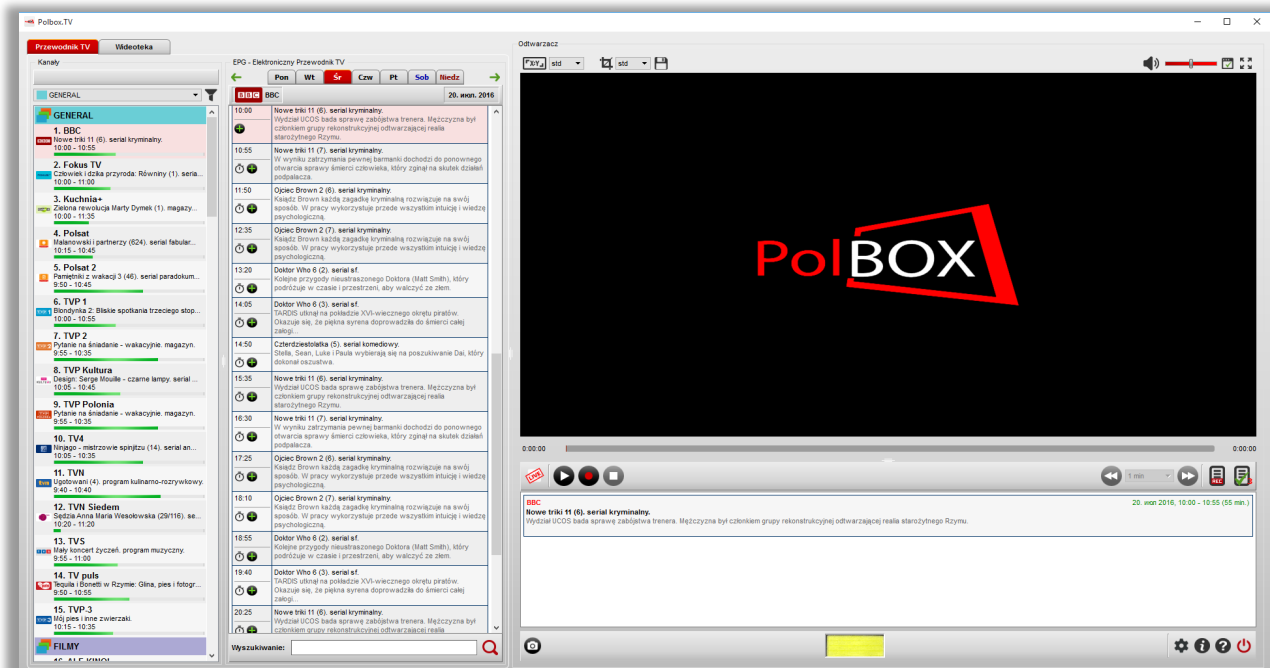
Polbox.TV

Przewodnik TV | Wideoteka

Kanały

GENERAL

GENERAL

1. BBC
Nowe triki 11 (6). serial kryminalny.
10:00 - 10:55

2. Fokus TV
Człowiek i dzika przyroda: Równiny (1). seria...
10:00 - 11:00

3. Kuchnia+
Zielona rewolucja Marty Dymek (1). magazy...
10:00 - 11:35

4. Polsat
Malanowski i partnerzy (624). serial fabular...
10:15 - 10:45

5. Polsat 2
Pamiętniki z wakacji 3 (46). serial paradokum...
9:50 - 10:45

6. TVP 1
Blondynka 2: Bliskie spotkania trzeciego stop...
10:00 - 10:55

7. TVP 2
Pytanie na śniadanie - wakacyjnie. magazyn.
9:55 - 10:35

8. TVP Kultura
Design: Serge Mouille - czarne lampy. serial ...
10:05 - 10:45

9. TVP Polonia
Pytanie na śniadanie - wakacyjnie. magazyn.
9:55 - 10:35

10. TV4
Ninjago - mistrzowie spinjitzu (14). serial an...
10:05 - 10:35

11. TVN
Ugotowani (4). program kulinarno-rozrywkowy.
9:40 - 10:40

12. TVN Siedem
Sędzia Anna Maria Wesołowska (29/116). se...
10:20 - 11:20

13. TVS
Mały koncert życzeń. program muzyczny.
9:55 - 11:00

14. TV puls
Tequila i Bonetti w Rzymie: Glina, pies i fotogr...
9:50 - 10:55

15. TVP-3
Mój pies i inne zwierzaki.
10:15 - 10:35

FILMY

EPG - Elektroniczny Przewodnik TV

Pon | Wt | Śr | Czw | Pt | Sob | Niedz

BBC

20. лип. 2016

10:00 Nowe triki 11 (6). serial kryminalny.
Wydział UCOS bada sprawę zabójstwa trenera. Mężczyzna był członkiem grupy rekonstrukcyjnej odtwarzającej realia starożytnego Rzymu.

10:55 Nowe triki 11 (7). serial kryminalny.
W wyniku zatrzymania pewnej barmanki dochodzi do ponownego otwarcia sprawy śmierci człowieka, który zginął na skutek działań podpalacza.

11:50 Ojciec Brown 2 (6). serial kryminalny.
Ksiądz Brown każdą zagadkę kryminalną rozwiązuje na swój sposób. W pracy wykorzystuje przede wszystkim intuicję i wiedzę psychologiczną.

12:35 Ojciec Brown 2 (7). serial kryminalny.
Ksiądz Brown każdą zagadkę kryminalną rozwiązuje na swój sposób. W pracy wykorzystuje przede wszystkim intuicję i wiedzę psychologiczną.

13:20 Doktor Who 6 (2). serial sf.
Kolejne przygody nieustraszonego Doktora (Matt Smith), który podróżuje w czasie i przestrzeni, aby walczyć ze złem.

14:05 Doktor Who 6 (3). serial sf.
TARDIS utknął na pokładzie XVI-wiecznego okrętu piratów. Okazuje się, że piękna syrena doprowadziła do śmierci całej załogi...

14:50 Czterdziestolatka (5). serial komediowy.
Stella, Sean, Luke i Paula wybierają się na poszukiwanie Dai, który dokonał oszustwa.

15:35 Nowe triki 11 (6). serial kryminalny.
Wydział UCOS bada sprawę zabójstwa trenera. Mężczyzna był członkiem grupy rekonstrukcyjnej odtwarzającej realia starożytnego Rzymu.

16:30 Nowe triki 11 (7). serial kryminalny.
W wyniku zatrzymania pewnej barmanki dochodzi do ponownego otwarcia sprawy śmierci człowieka, który zginął na skutek działań podpalacza.

17:25 Ojciec Brown 2 (6). serial kryminalny.
Ksiądz Brown każdą zagadkę kryminalną rozwiązuje na swój sposób. W pracy wykorzystuje przede wszystkim intuicję i wiedzę psychologiczną.

18:10 Ojciec Brown 2 (7). serial kryminalny.
Ksiądz Brown każdą zagadkę kryminalną rozwiązuje na swój sposób. W pracy wykorzystuje przede wszystkim intuicję i wiedzę psychologiczną.

18:55 Doktor Who 6 (2). serial sf.
Kolejne przygody nieustraszonego Doktora (Matt Smith), który podróżuje w czasie i przestrzeni, aby walczyć ze złem.

19:40 Doktor Who 6 (3). serial sf.
TARDIS utknął na pokładzie XVI-wiecznego okrętu piratów. Okazuje się, że piękna syrena doprowadziła do śmierci całej załogi...

20:25 Nowe triki 11 (6). serial kryminalny.
Wydział UCOS bada sprawę zabójstwa trenera. Mężczyzna był członkiem grupy rekonstrukcyjnej odtwarzającej realia

Wyszukiwanie:

Odtwarzacz

std | std

PolBOX

0:00:00 | 0:00:00

1 min

BBC
Nowe triki 11 (6). serial kryminalny.
Wydział UCOS bada sprawę zabójstwa trenera. Mężczyzna był członkiem grupy rekonstrukcyjnej odtwarzającej realia starożytnego Rzymu.
20. лип 2016, 10:00 - 10:55 (55 min.)